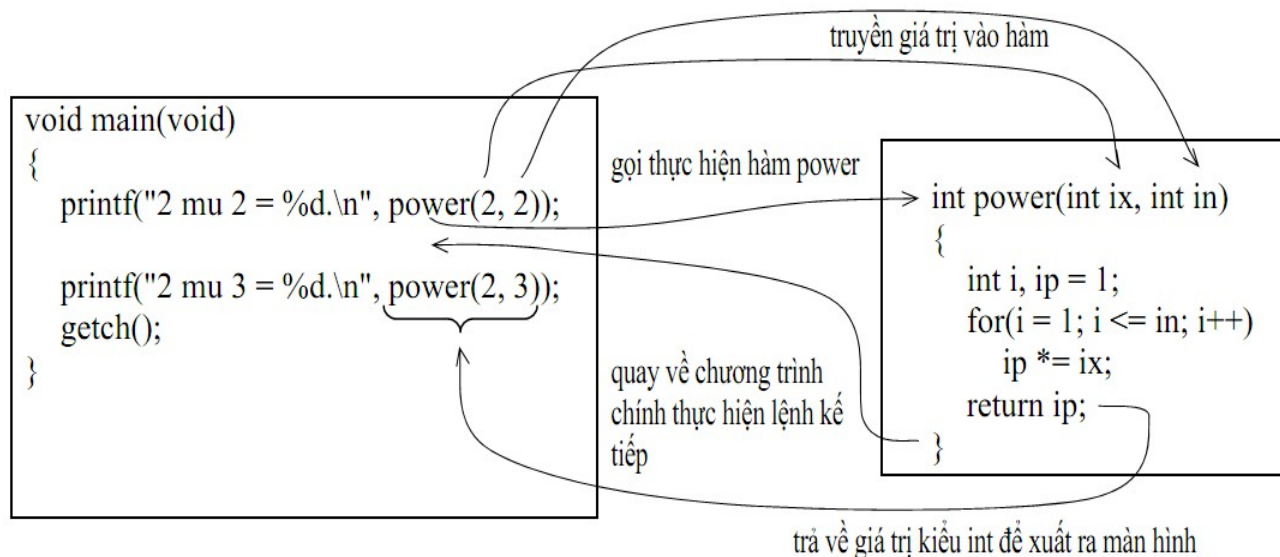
truyền giá trị vào hàm

void main(void)
{
printf("2 mu 2 = %d.\n", power(2, 2));

printf("2 mu 3 = %d.\n", power(2, 3));
getch();
}

gọi thực hiện hàm power

int power(int ix, int in)
{
int i, ip = 1;
for(i = 1; i <= in; i++)
ip *= ix;
return ip;
}

quay về chương trình chính thực hiện lệnh kế tiếp

trả về giá trị kiểu int để xuất ra màn hình